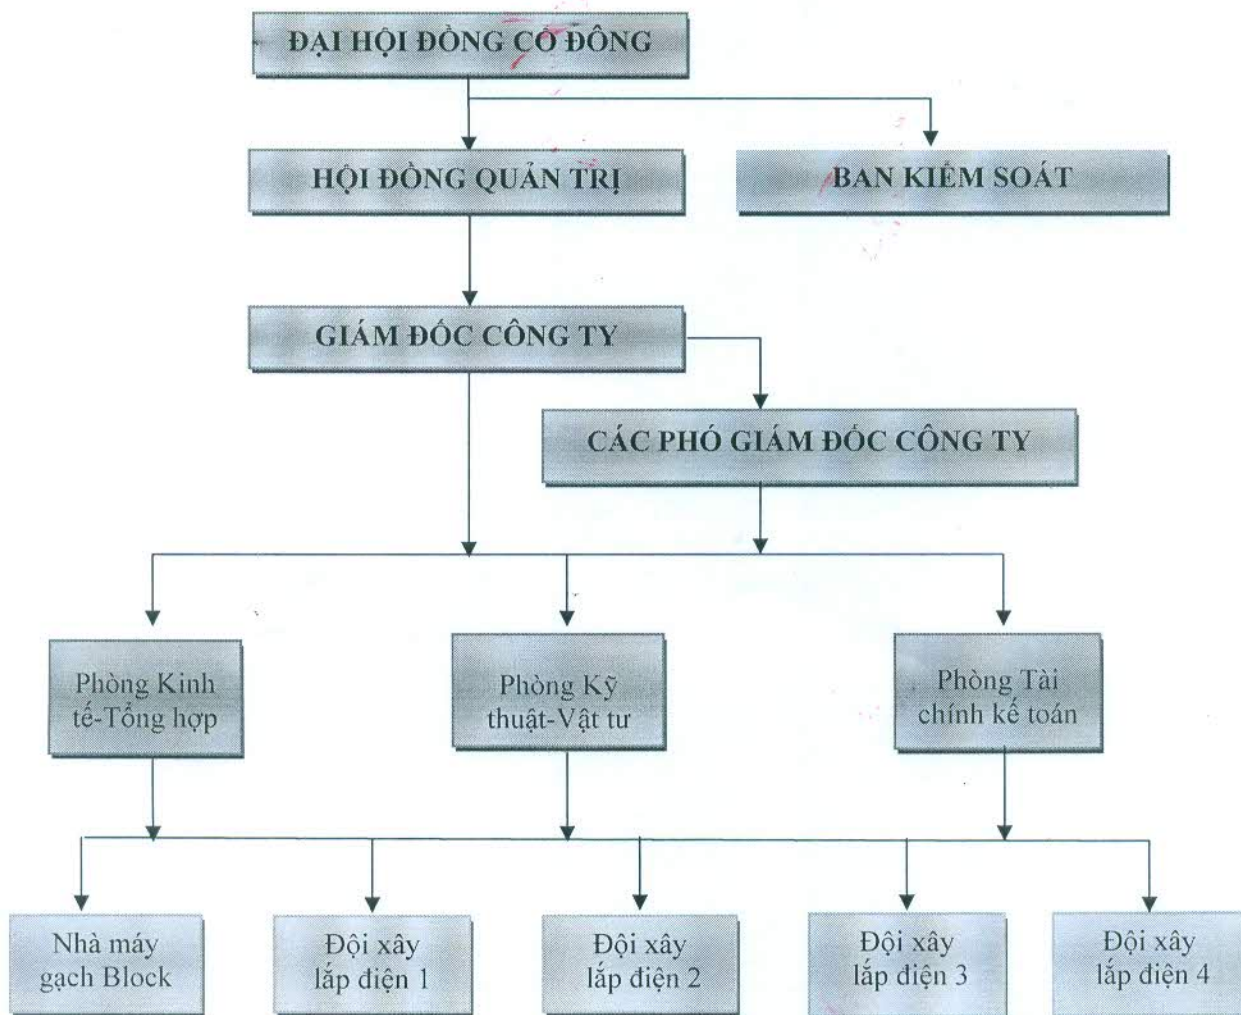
ĐẠI HỘI ĐỒNG CỔ ĐÔNG

HỘI ĐỒNG QUẢN TRỊ

BAN KIỂM SOÁT

GIÁM ĐỐC CÔNG TY

CÁC PHÓ GIÁM ĐỐC CÔNG TY

Phòng Kinh tế-Tổng hợp

Phòng Kỹ thuật-Vật tư

Phòng Tài chính kế toán

Nhà máy gạch Block

Đội xây lắp điện 1

Đội xây lắp điện 2

Đội xây lắp điện 3

Đội xây lắp điện 4